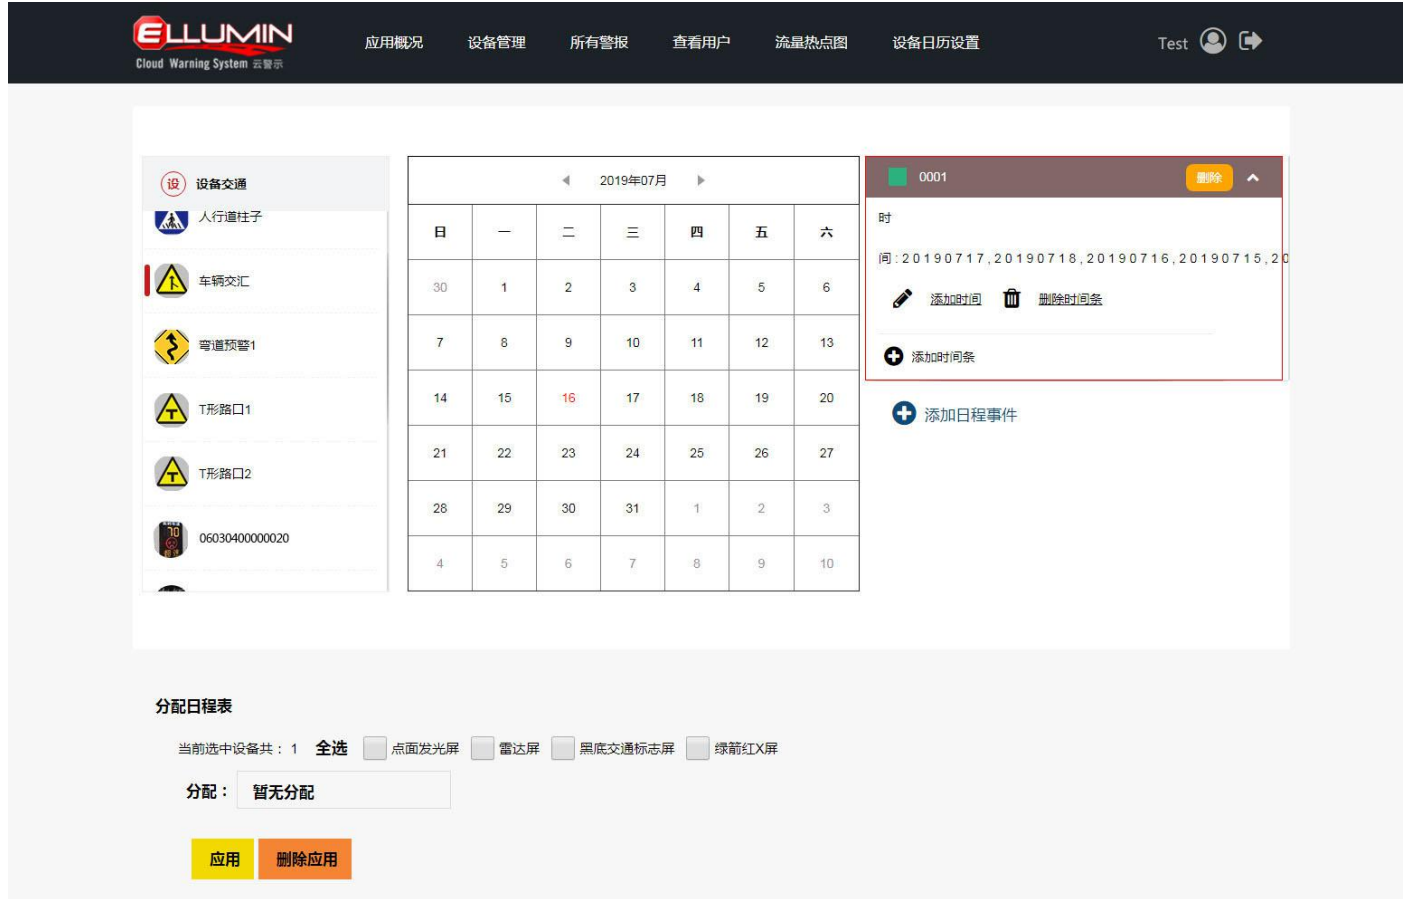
ELLUMIN
Cloud Warning System 云警示

应用概况 设备管理 所有警报 查看用户 流量热点图 设备日历设置

Test

设 设备交通

人行道柱子

车辆交汇

弯道预警1

T形路口1

T形路口2

06030400000020

2019年07月

| 日 | 一 | 二 | 三 | 四 | 五 | 六 |
|---|---|---|---|---|---|---|
| 30 | 1 | 2 | 3 | 4 | 5 | 6 |
| 7 | 8 | 9 | 10 | 11 | 12 | 13 |
| 14 | 15 | 16 | 17 | 18 | 19 | 20 |
| 21 | 22 | 23 | 24 | 25 | 26 | 27 |
| 28 | 29 | 30 | 31 | 1 | 2 | 3 |
| 4 | 5 | 6 | 7 | 8 | 9 | 10 |

0001 删除

时

间：20190717,20190718,20190716,20190715,20

添加时间 删除时间条

添加时间条

添加日程事件

分配日程表

当前选中设备共：1 全选 点面发光屏 雷达屏 黑底交通标志屏 绿箭红X屏

分配： 暂无分配

应用 删除应用